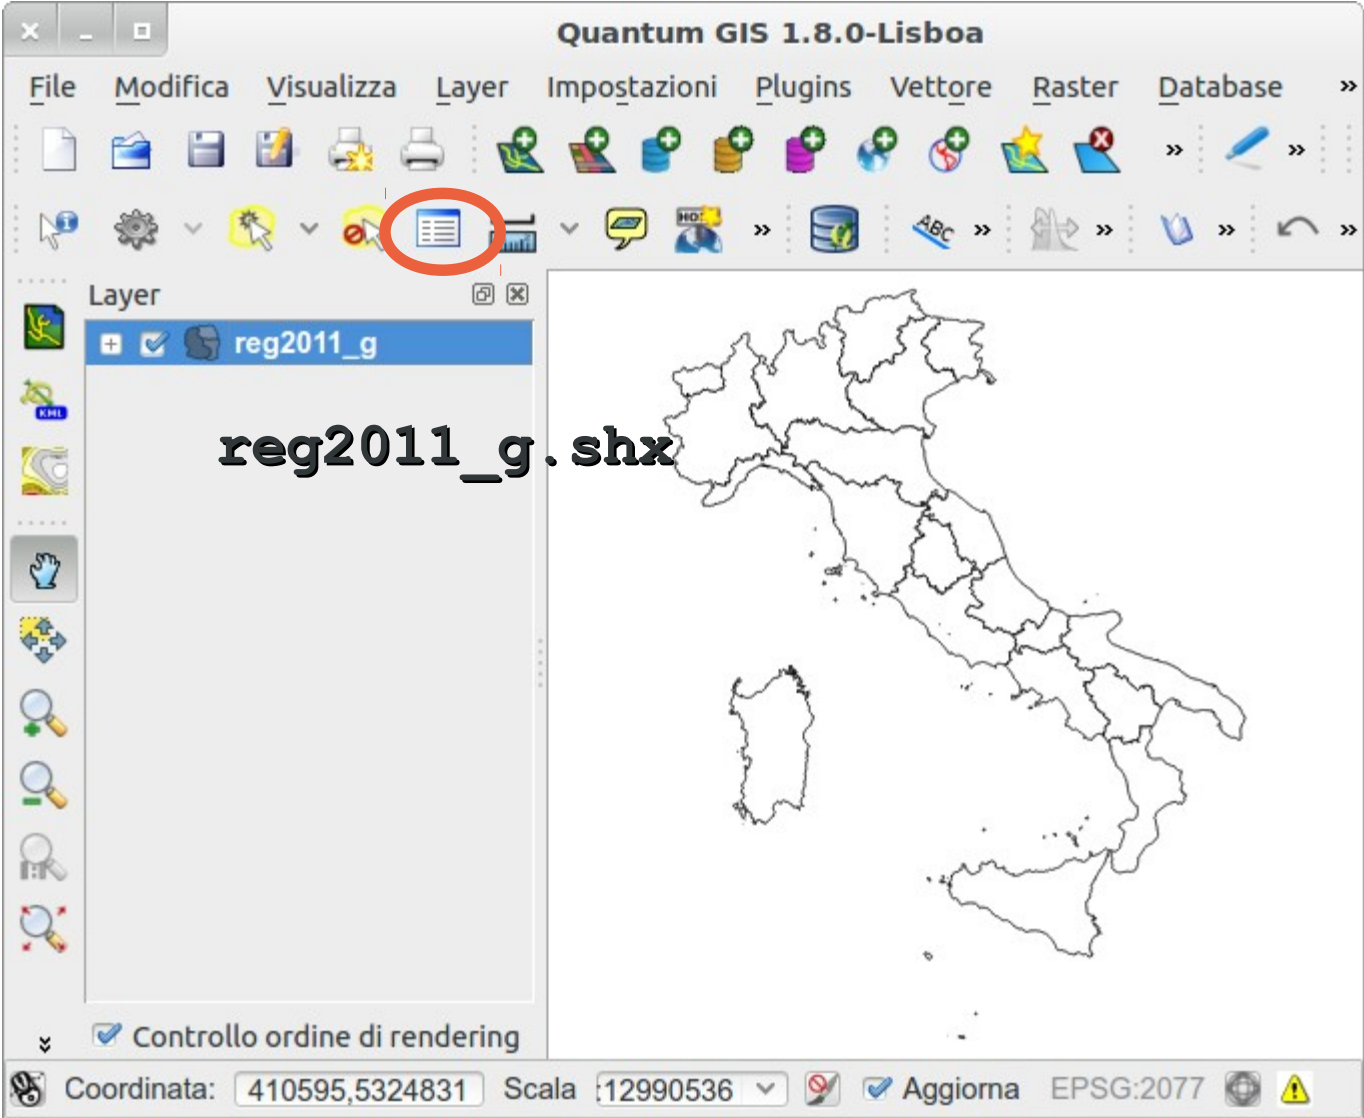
Quantum GIS 1.8.0-Lisboa

File Modifica Visualizza Layer Impostazioni Plugins Vettore Raster Database »

Layer

reg2011_g

reg2011_g.shx

Controllo ordine di rendering

Coordinata: 410595,5324831 Scala :12990536 Aggiorna EPSG:2077